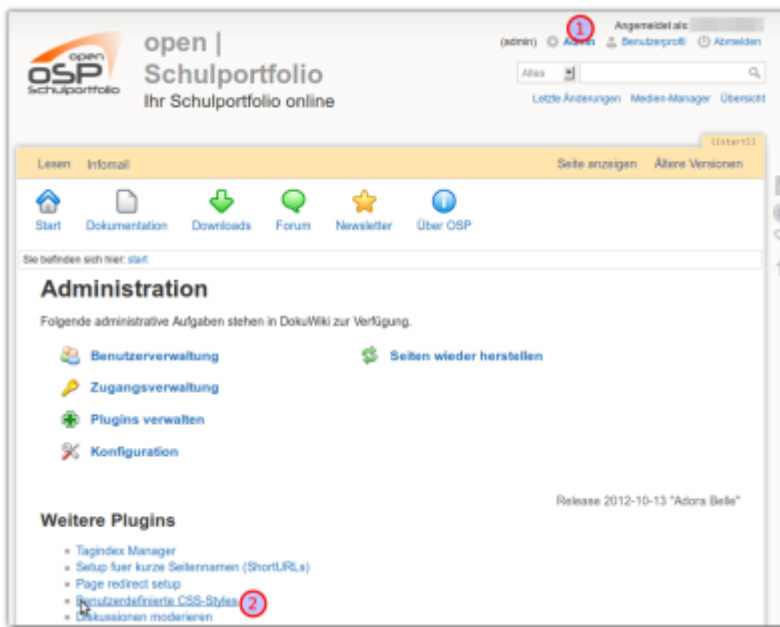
open OSP Schulportfolio

open | Schulportfolio
Ihr Schulportfolio online

Angemeldet als: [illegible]
1
(admin) Admin Benutzerprofil Abmelden

Alles

Letzte Änderungen Medien-Manager Übersicht

[[start]]

Lesen Infomail
Seite anzeigen Ältere Versionen

Start Dokumentation Downloads Forum Newsletter Über OSP

Sie befinden sich hier: start

Administration

Folgende administrative Aufgaben stehen in DokuWiki zur Verfügung.

Benutzerverwaltung
Seiten wieder herstellen
Zugangsverwaltung
Plugins verwalten
Konfiguration

Release 2012-10-13 "Adora Belle"

Weitere Plugins

- Tagindex Manager
- Setup fuer kurze Seitennamen (ShortURLs)
- Page redirect setup
- Benutzerdefinierte CSS-Styles 2
- Diskussionen moderieren